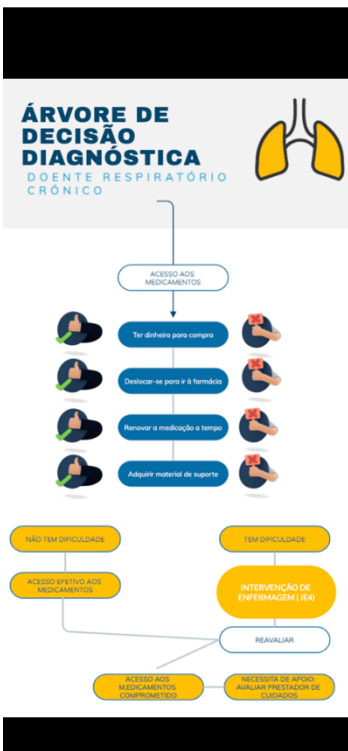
ÁRVORE DE DECISÃO DIAGNÓSTICA

DOENTE RESPIRATÓRIO CRÓNICO

ACESSO AOS MEDICAMENTOS

Ter dinheiro para compra

Deslocar-se para ir à farmácia

Renovar a medicação a tempo

Adquirir material de suporte

NÃO TEM DIFICULDADE

TEM DIFICULDADE

ACESSO EFETIVO AOS MEDICAMENTOS

INTERVENÇÃO DE ENFERMAGEM ( IE4)

REAVALIAR

ACESSO AOS MEDICAMENTOS COMPROMETIDO

NECESSITA DE APOIO: AVALIAR PRESTADOR DE CUIDADOS